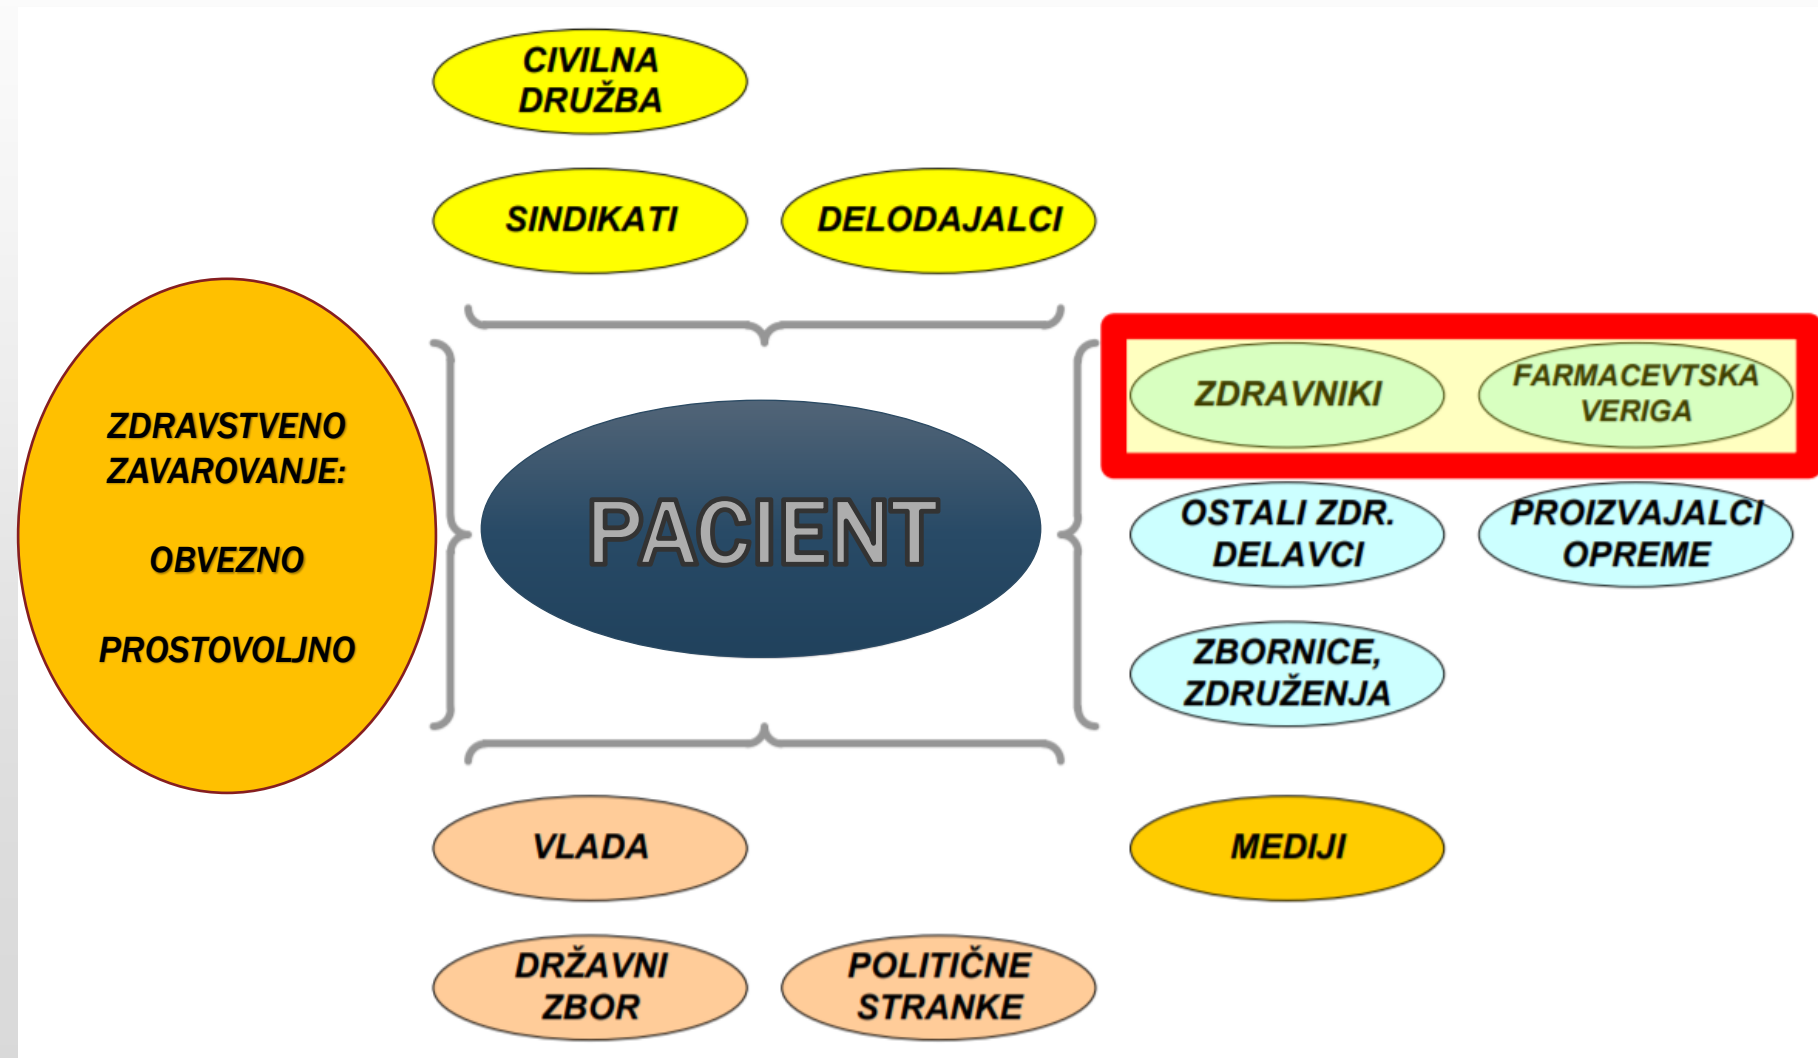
CIVILNA DRUŽBA

SINDIKATI

DELODAJALCI

ZDRAVSTVENO ZAVAROVANJE:

OBVEZNO

PROSTOVOLJNO

PACIENT

ZDRAVNIKI

FARMACEVTSKA VERIGA

OSTALI ZDR. DELAVCI

PROIZVAJALCI OPREME

ZBORNICE, ZDRUŽENJA

VLADA

MEDIJI

DRŽAVNI ZBOR

POLITIČNE STRANKE